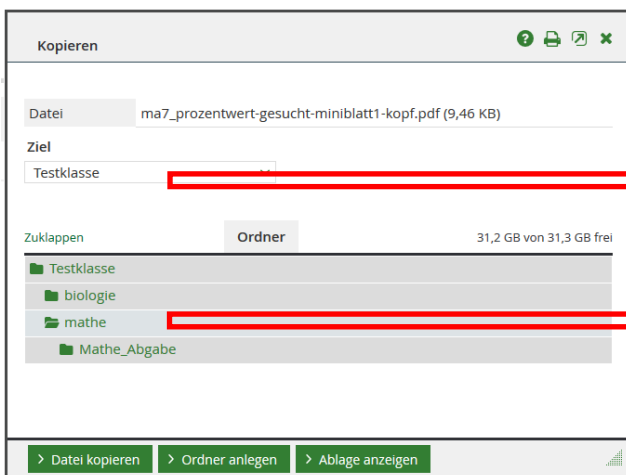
Kopieren

| Datei | ma7_prozentwert-gesucht-miniblatt1-kopf.pdf (9,46 KB) |
|---|---|

Ziel

Testklasse

Zuklappen

Ordner

31,2 GB von 31,3 GB frei

Testklasse

biologie

mathe

Mathe_Abgabe

› Datei kopieren

› Ordner anlegen

› Ablage anzeigen